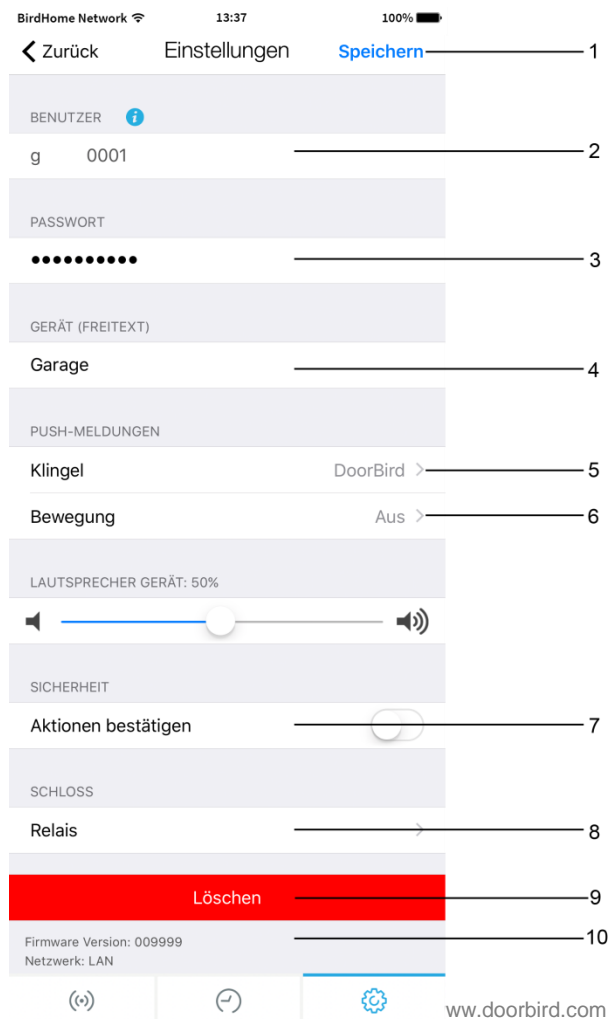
BirdHome Network 13:37 100%

Zurück Einstellungen Speichern 1

BENUTZER

g 0001 2

PASSWORT

•••••••••• 3

GERÄT (FREITEXT)

Garage 4

PUSH-MELDUNGEN

Klingel DoorBird 5

Bewegung Aus 6

LAUTSPRECHER GERÄT: 50%

SICHERHEIT

Aktionen bestätigen 7

SCHLOSS

Relais 8

Löschen 9

Firmware Version: 009999 10
Netzwerk: LAN

www.doorbird.com